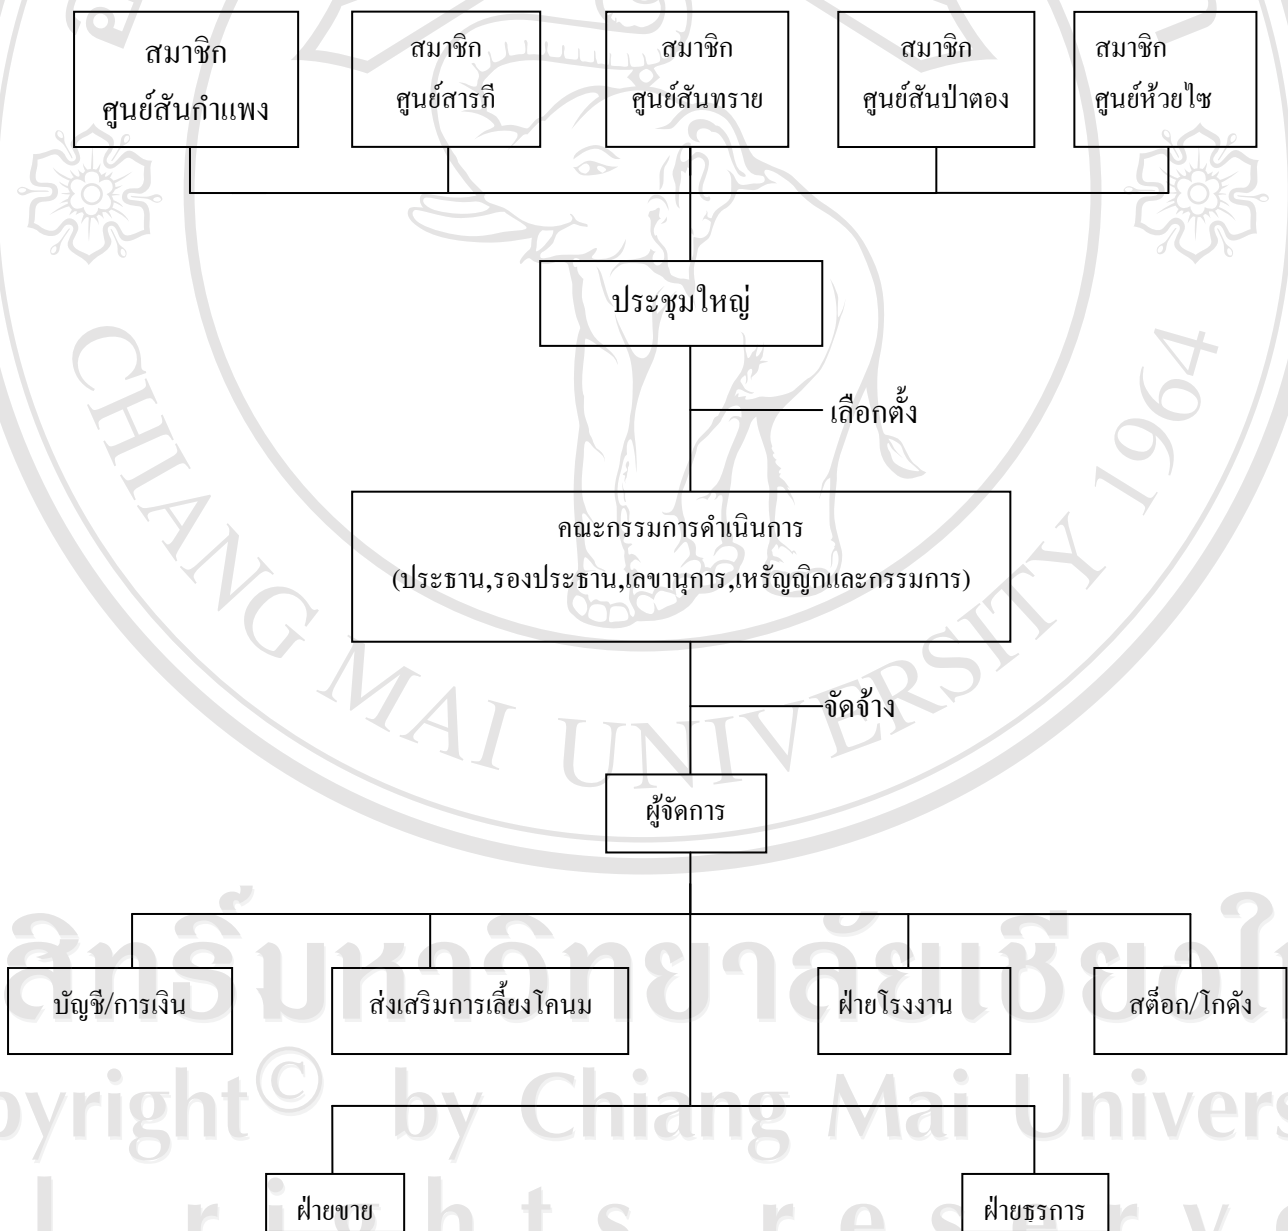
สมาชิก ศูนย์สันกำแพง

สมาชิก ศูนย์สารภี

สมาชิก ศูนย์สันทราย

สมาชิก ศูนย์สันป่าตอง

สมาชิก ศูนย์ห้วยไซ

ประชุมใหญ่

เลือกตั้ง

คณะกรรมการดำเนินการ (ประธาน,รองประธาน,เลขานุการ,เหรัญญิกและกรรมการ)

จัดจ้าง

ผู้จัดการ

บัญชี/การเงิน

ส่งเสริมการเลี้ยงโคนม

ฝ่ายโรงงาน

สต็อก/โกดัง

ฝ่ายขาย

ฝ่ายธุรการ

CHIANG MAI UNIVERSITY 1964

ลิขสิทธิ์มหาวิทยาลัยเชียงใหม่
Copyright© by Chiang Mai University
All rights reserved